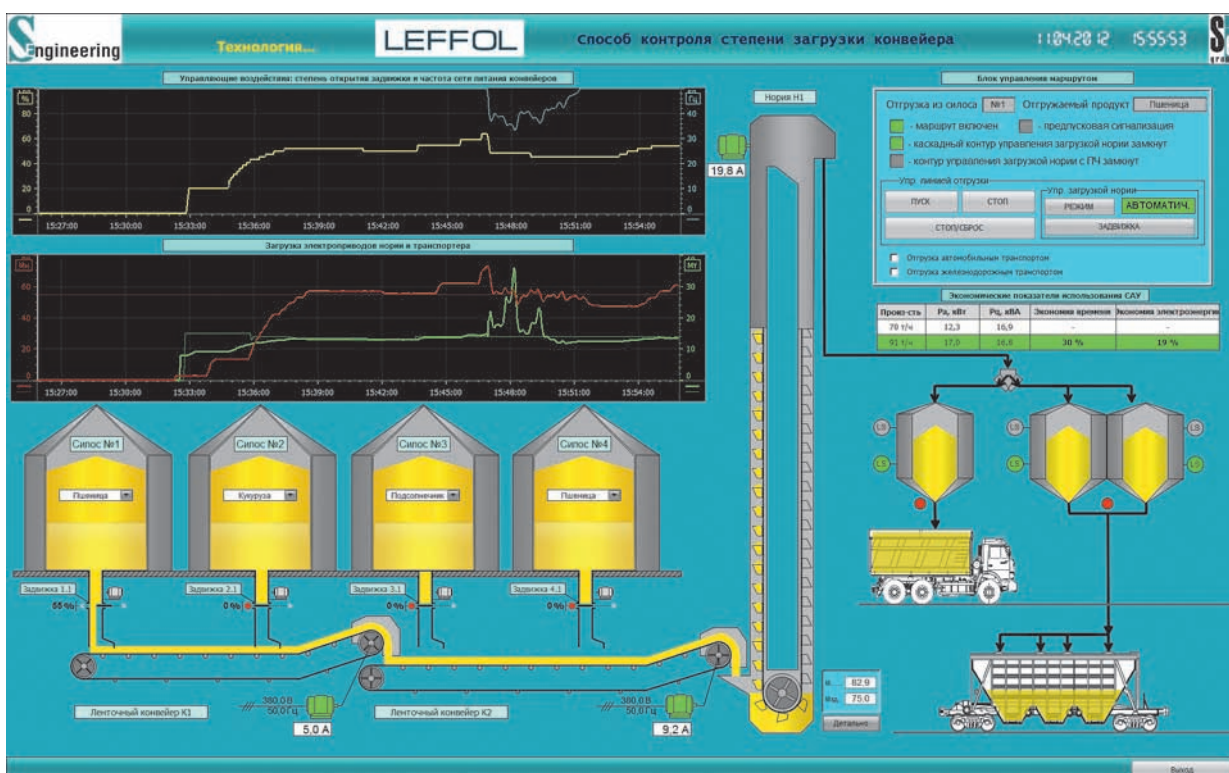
Engineering Технология... LEFFOL Способ контроля степени загрузки конвейера 11.04.2012 15:55:53

Управляющие воздействия: степень открытия задвижки и частота сети питания конвейеров

%
80
60
40
20
0
Гц
40
30
20
10
0
15:27:00 15:30:00 15:33:00 15:36:00 15:39:00 15:42:00 15:45:00 15:48:00 15:51:00 15:54:00

Загрузка электроприводов нории и транспортера

80
60
40
20
0
30
20
10
0
15:27:00 15:30:00 15:33:00 15:36:00 15:39:00 15:42:00 15:45:00 15:48:00 15:51:00 15:54:00

Нория Н1

19,8 А

Блок управления маршрутом

Отгрузка из силоса №1 Отгружаемый продукт Пшеница

- маршрут включен
- предпусковая сигнализация
- каскадный контур управления загрузкой нории замкнут
- контур управления загрузкой нории с ПЧ замкнут

Упр. линией отгрузки
ПУСК СТОП
СТОП/СБРОС

Упр. загрузкой нории
РЕЖИМ АВТОМАТИЧ.
ЗАДВИЖКА

Отгрузка автомобильным транспортом
Отгрузка железнодорожным транспортом

Экономические показатели использования САУ

| Произ-сть | Ра, кВт | Рq, кВА | Экономия времени | Экономия электроэнергии |
|---|---|---|---|---|
| 70 т/ч | 12,3 | 16,9 | - | - |
| 91 т/ч | 17,0 | 16,8 | 30 % | 19 % |

Силос №1 Пшеница
Силос №2 Кукуруза
Силос №3 Подсолнечник
Силос №4 Пшеница

LS LS LS LS
LS LS

Задвижка 1.1 55 %
Задвижка 2.1 0 %
Задвижка 3.1 0 %
Задвижка 4.1 0 %

380,0 В 50,0 Гц
5.0 А
Ленточный конвейер К1

380,0 В 50,0 Гц
9.2 А
Ленточный конвейер К2

82.9
75.0
Детально

Выход